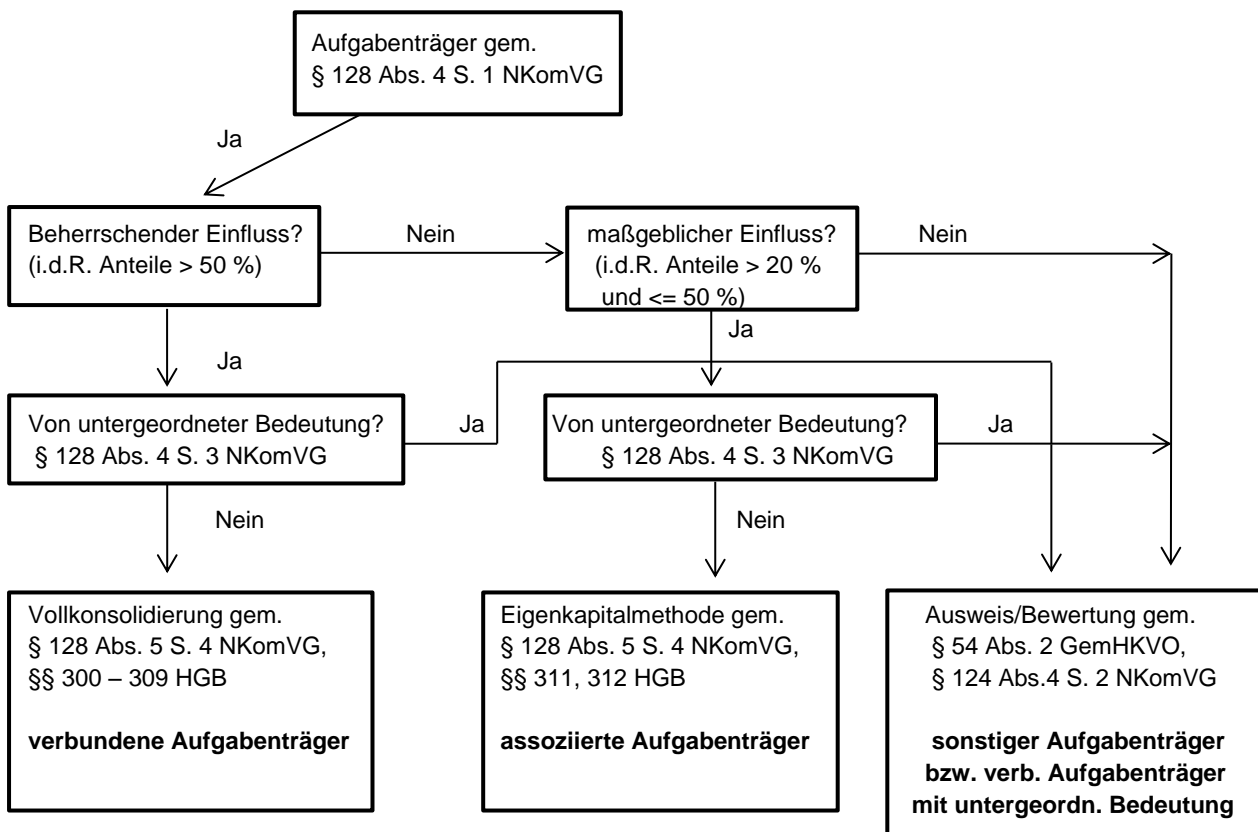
Aufgabenträger gem.
§ 128 Abs. 4 S. 1 NKomVG

Ja

Beherrschender Einfluss?
(i.d.R. Anteile > 50 %)

Nein

maßgeblicher Einfluss?
(i.d.R. Anteile > 20 % und <= 50 %)

Nein

Ja

Ja

Von untergeordneter Bedeutung?
§ 128 Abs. 4 S. 3 NKomVG

Ja

Von untergeordneter Bedeutung?
§ 128 Abs. 4 S. 3 NKomVG

Ja

Nein

Nein

Vollkonsolidierung gem.
§ 128 Abs. 5 S. 4 NKomVG,
§§ 300 – 309 HGB

**verbundene Aufgabenträger**

Eigenkapitalmethode gem.
§ 128 Abs. 5 S. 4 NKomVG,
§§ 311, 312 HGB

**assoziierte Aufgabenträger**

Ausweis/Bewertung gem.
§ 54 Abs. 2 GemHKVO,
§ 124 Abs.4 S. 2 NKomVG

**sonstiger Aufgabenträger bzw. verb. Aufgabenträger mit untergeordn. Bedeutung**